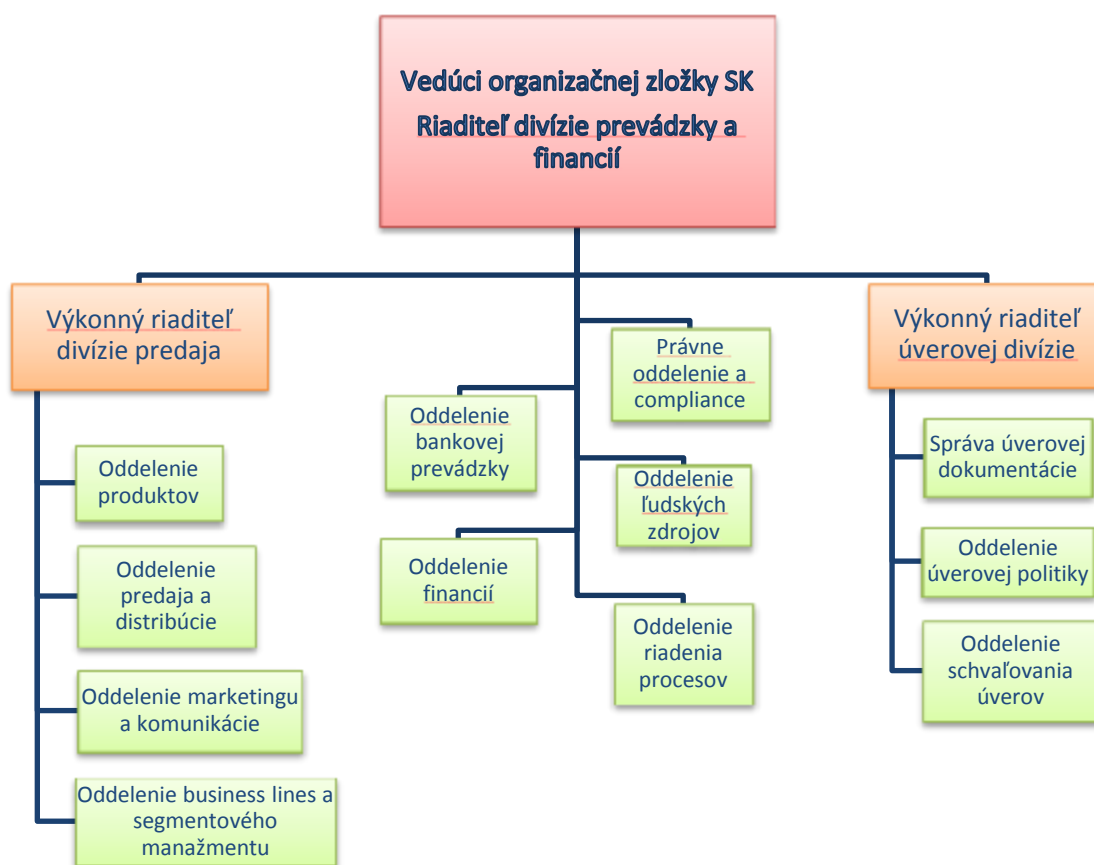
Vedúci organizačnej zložky SK
Riaditeľ divízie prevádzky a financií

Výkonný riaditeľ divízie predaja

Oddelenie produktov

Oddelenie predaja a distribúcie

Oddelenie marketingu a komunikácie

Oddelenie business lines a segmentového manažmentu

Právne oddelenie a compliance

Oddelenie bankovej prevádzky

Oddelenie ľudských zdrojov

Oddelenie financií

Oddelenie riadenia procesov

Výkonný riaditeľ úverovej divízie

Správa úverovej dokumentácie

Oddelenie úverovej politiky

Oddelenie schvaľovania úverov